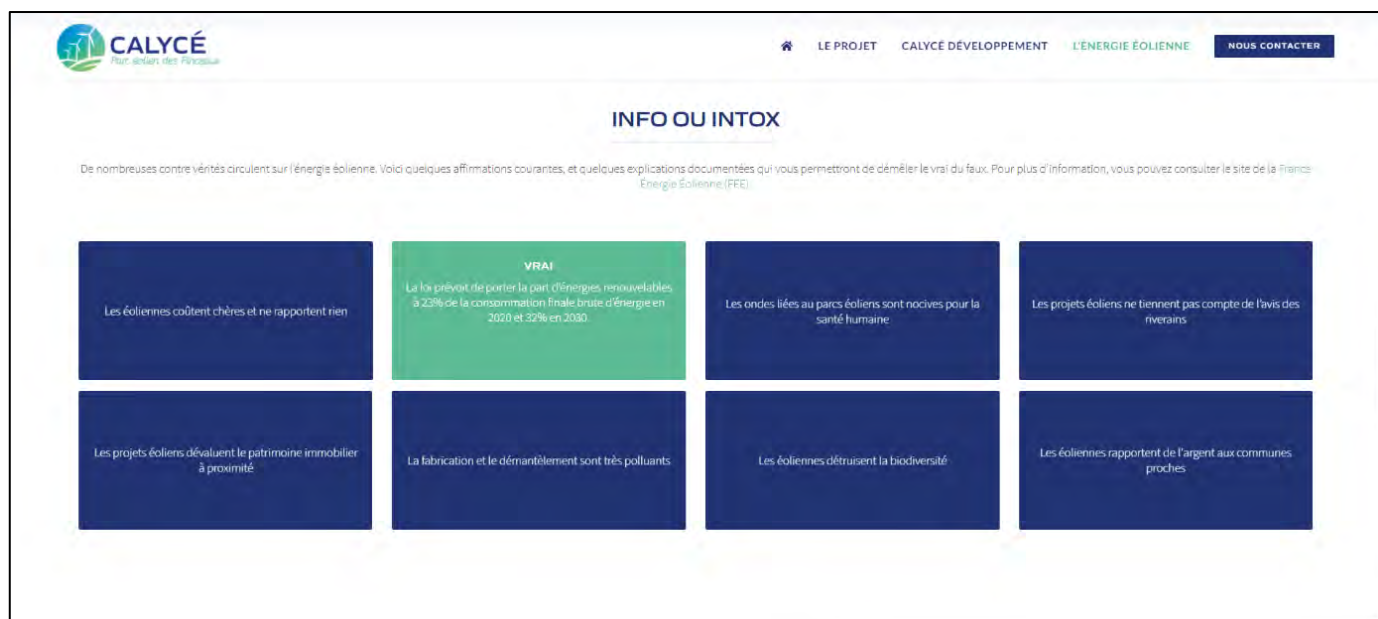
CALYCÉ
Parc éolien des Pinceaux

LE PROJET CALYCÉ DÉVELOPPEMENT L'ÉNERGIE ÉOLIENNE NOUS CONTACTER

INFO OU INTOX

De nombreuses contre vérités circulent sur l'énergie éolienne. Voici quelques affirmations courantes, et quelques explications documentées qui vous permettront de démêler le vrai du faux. Pour plus d'information, vous pouvez consulter le site de la France Énergie Éolienne (FEE)

Les éoliennes coûtent chères et ne rapportent rien

VRAI
La loi prévoit de porter la part d'énergies renouvelables à 23% de la consommation finale brute d'énergie en 2020 et 32% en 2030.

Les ondes liées au parcs éoliens sont nocives pour la santé humaine

Les projets éoliens ne tiennent pas compte de l'avis des riverains

Les projets éoliens dévaluent le patrimoine immobilier à proximité

La fabrication et le démantèlement sont très polluants

Les éoliennes détruisent la biodiversité

Les éoliennes rapportent de l'argent aux communes proches